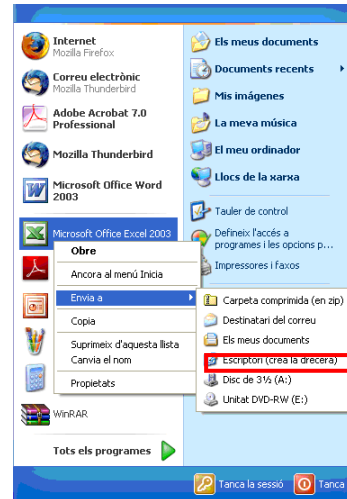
Internet
Mozilla Firefox

Correu electrònic
Mozilla Thunderbird

Adobe Acrobat 7.0 Professional

Mozilla Thunderbird

Microsoft Office Word 2003

Microsoft Office Excel 2003

Obre

Ancora al menú Inicia

Envia a

Còpia

Suprimeix d'aquesta llista

Canvia el nom

Propietats

WinRAR

Tots els programes

Els meus documents

Documents recents

Mis imágenes

La meva música

El meu ordinador

Llocs de la xarxa

Tauler de control

Defineix l'accés a programes i les opcions p...

Impressores i faxos

Carpeta comprimida (en zip)

Destinatari del correu

Els meus documents

Escriptori (crea la drecera)

Disc de 3½ (A:)

Unitat DVD-RW (E:)

Tanca la sessió

Tanca